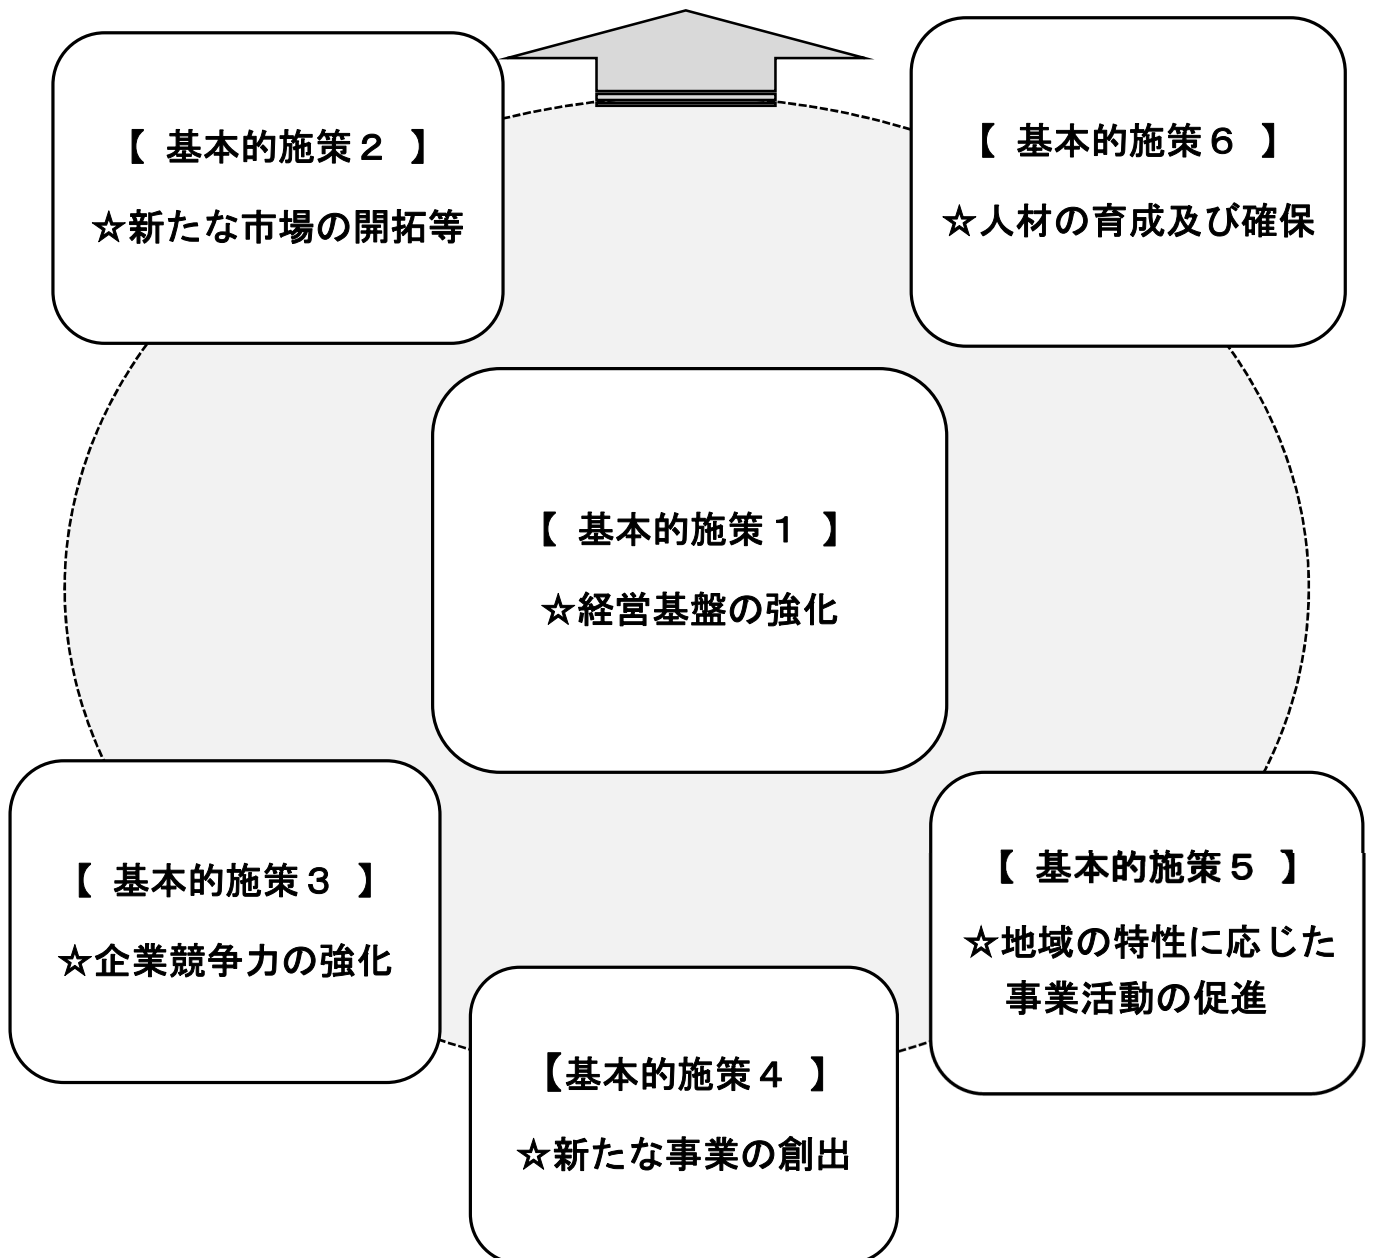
【 基本的施策２ 】
☆新たな市場の開拓等

【 基本的施策６ 】
☆人材の育成及び確保

【 基本的施策１ 】
☆経営基盤の強化

【 基本的施策３ 】
☆企業競争力の強化

【 基本的施策５ 】
☆地域の特性に応じた事業活動の促進

【基本的施策４ 】
☆新たな事業の創出